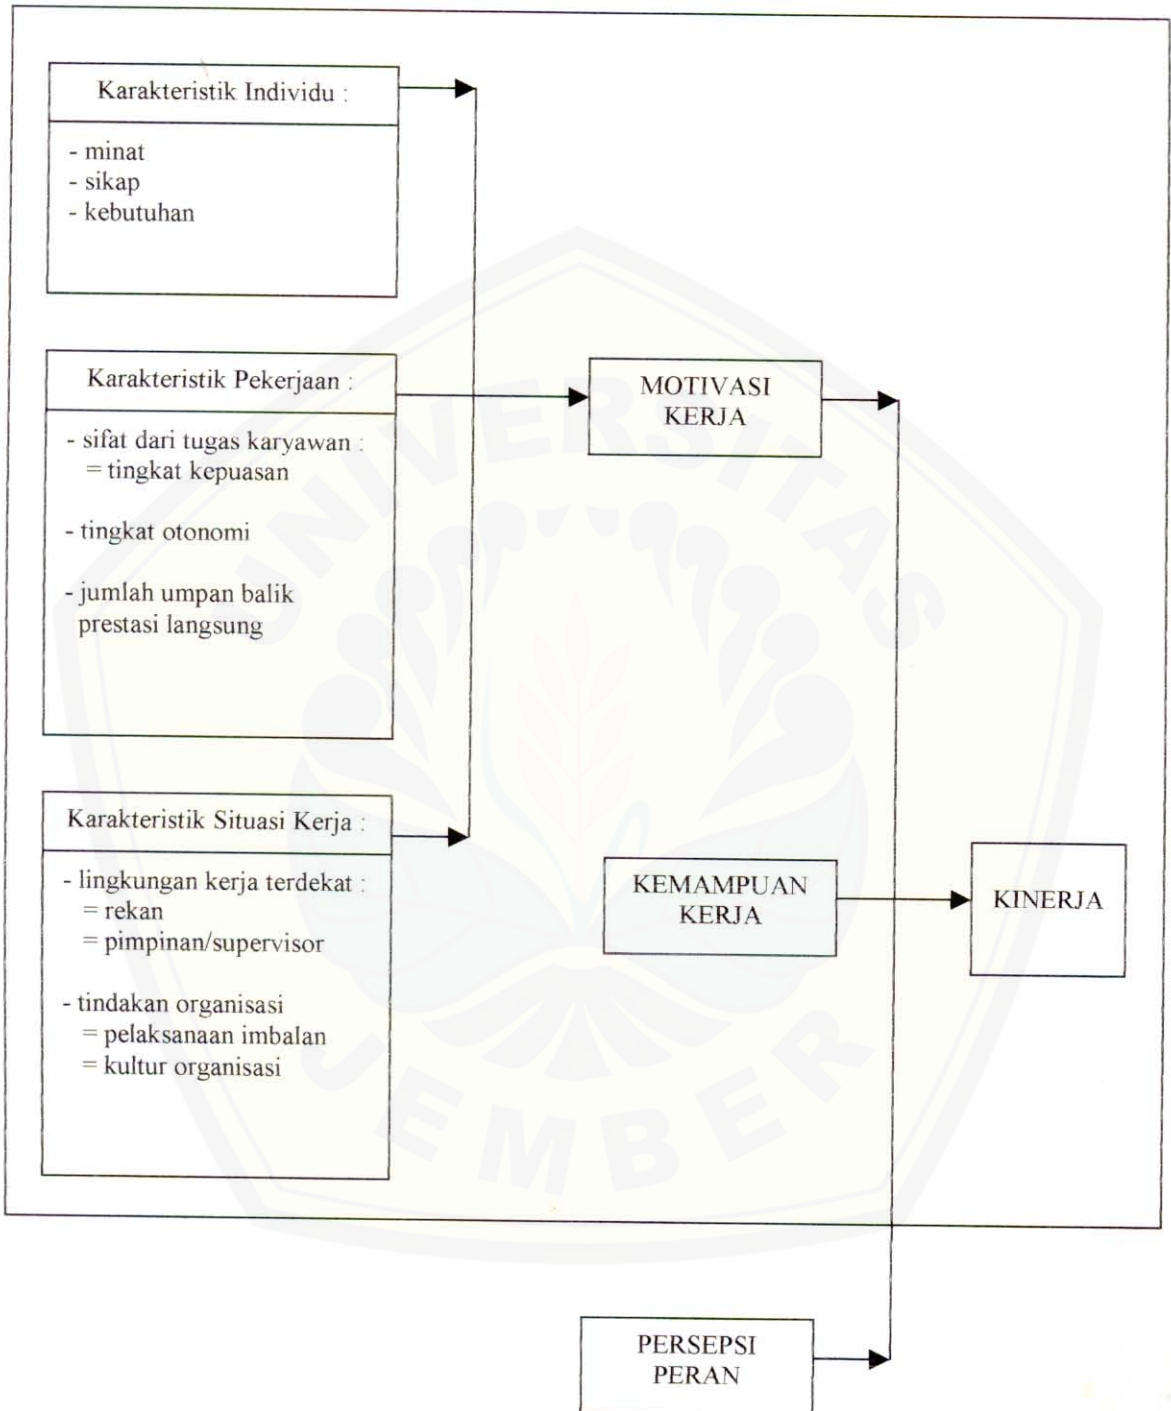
Karakteristik Individu :

- minat
- sikap
- kebutuhan

Karakteristik Pekerjaan :

- sifat dari tugas karyawan :
= tingkat kepuasan

- tingkat otonomi

- jumlah umpan balik prestasi langsung

Karakteristik Situasi Kerja :

- lingkungan kerja terdekat :
= rekan
= pimpinan/supervisor

- tindakan organisasi
= pelaksanaan imbalan
= kultur organisasi

MOTIVASI KERJA

KEMAMPUAN KERJA

KINERJA

PERSEPSI PERAN

UNIVERSITAS JEMBER